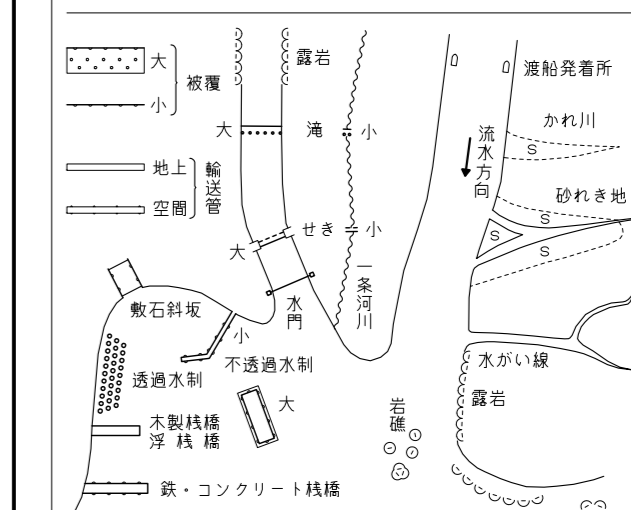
大
小
被覆

地上
空間
輸送管

露岩
大 滝 小
大 せき 小
水門
一条河川
小
敷石斜坂
透過水制
不透過水制
大
木製桟橋
浮 桟 橋
鉄・コンクリート桟橋
岩礁

渡船発着所
流水方向
かれ川
S
砂れき地
S
S
S
水がい線
露岩